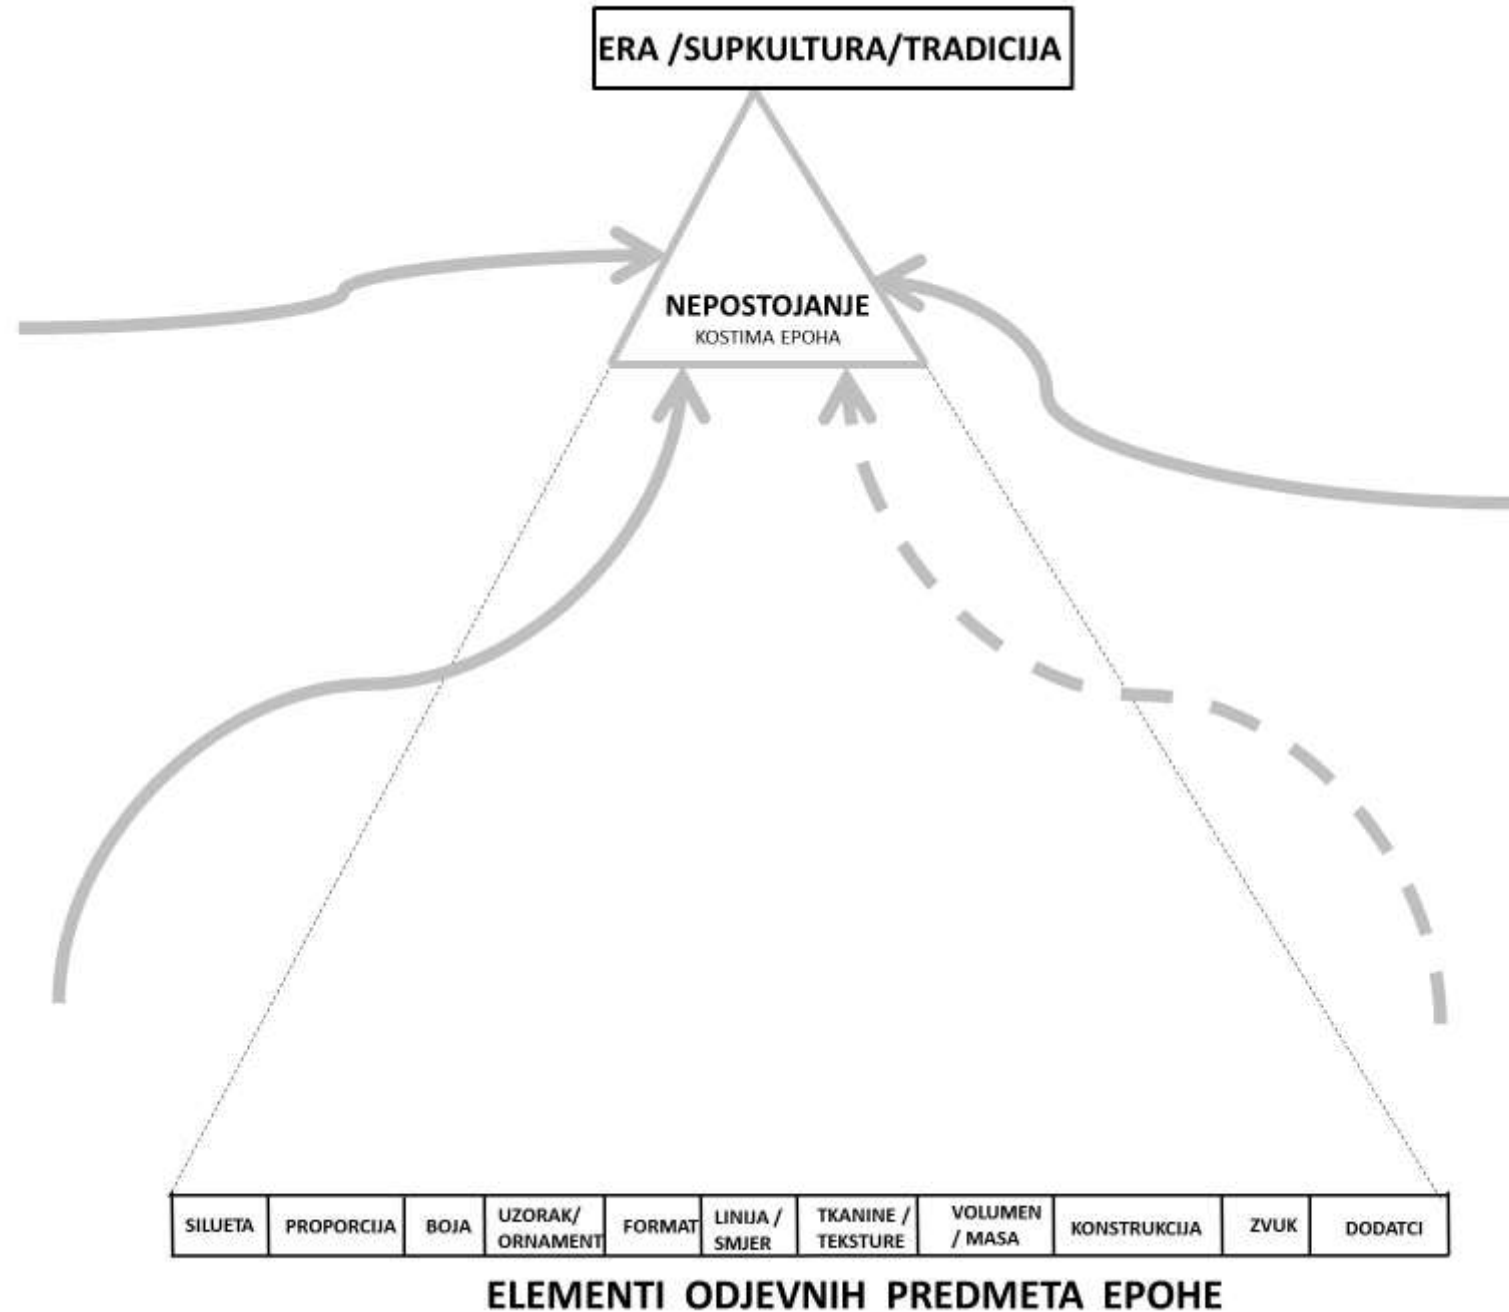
ERA /SUPKULTURA/TRADICIJA

NEPOSTOJANJE
KOSTIMA EPOHA

| SILUETA | PROPORCIJA | BOJA | UZORAK/ ORNAMENT | FORMAT | LINIJA / SMJER | TKANINE / TEKSTURE | VOLUMEN / MASA | KONSTRUKCIJA | ZVUK | DODATCI |
|---|---|---|---|---|---|---|---|---|---|---|

ELEMENTI ODJEVNIH PREDMETA EPOHE